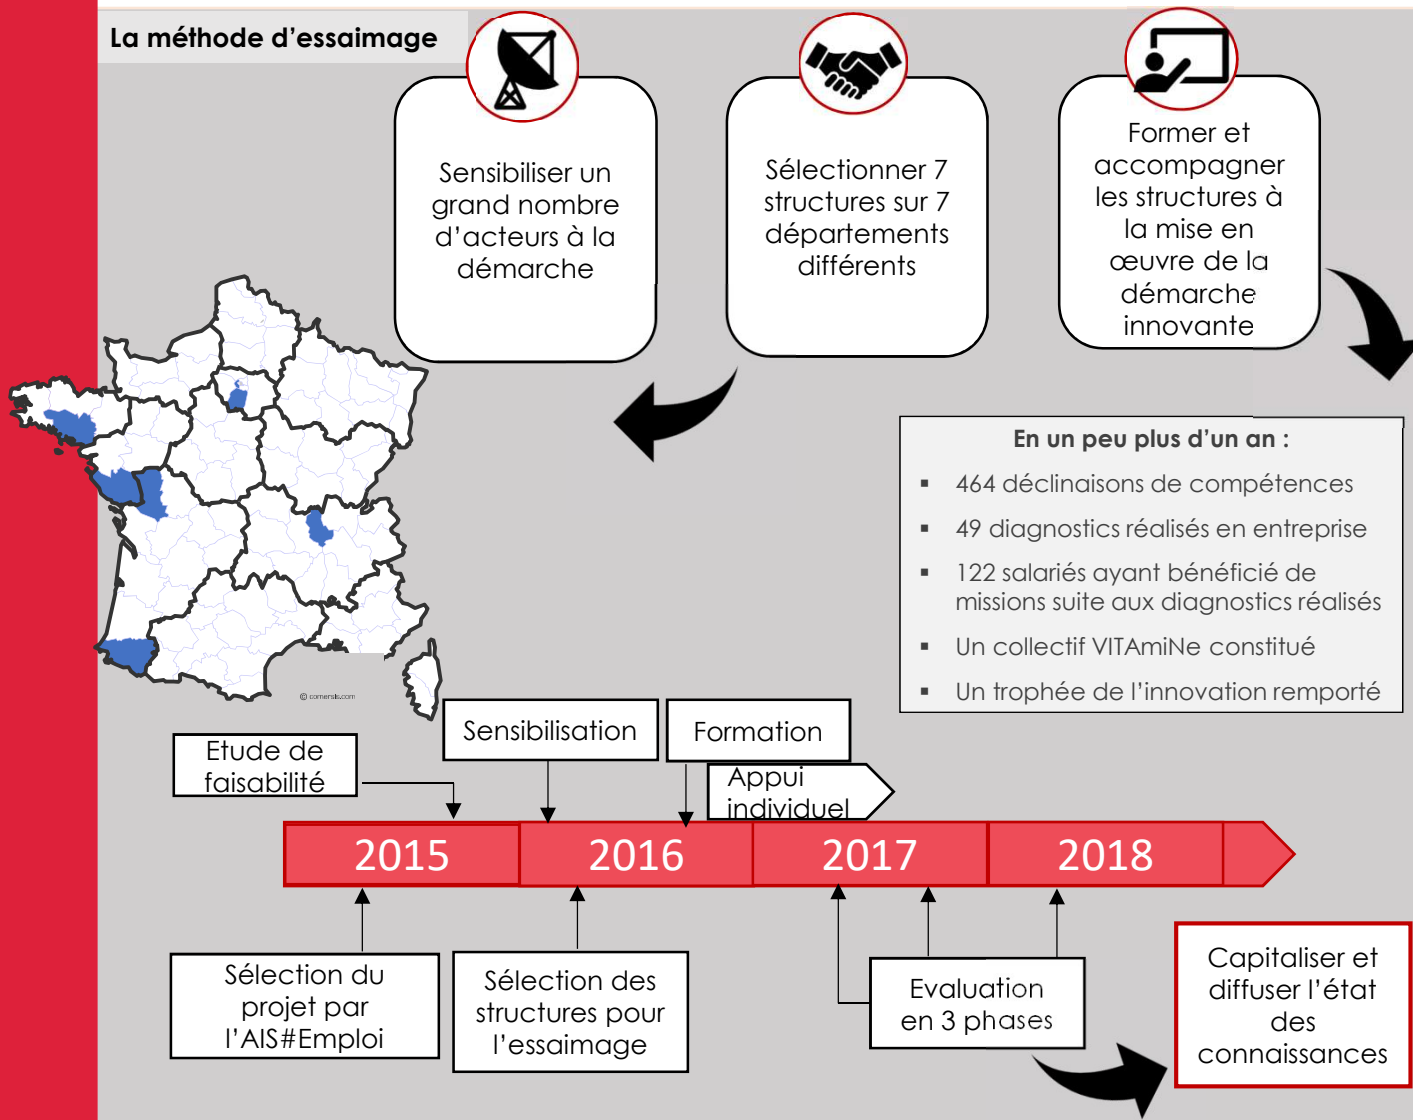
La méthode d'essaimage

Sensibiliser un grand nombre d'acteurs à la démarche

Sélectionner 7 structures sur 7 départements différents

Former et accompagner les structures à la mise en œuvre de la démarche innovante

En un peu plus d'un an :

- 464 déclinaisons de compétences
- 49 diagnostics réalisés en entreprise
- 122 salariés ayant bénéficié de missions suite aux diagnostics réalisés
- Un collectif VITAmiNe constitué
- Un trophée de l'innovation remporté

© comersis.com

Etude de faisabilité

Sensibilisation

Formation

Appui individuel

2015

2016

2017

2018

Sélection du projet par l'AIS#Emploi

Sélection des structures pour l'essaimage

Evaluation en 3 phases

Capitaliser et diffuser l'état des connaissances